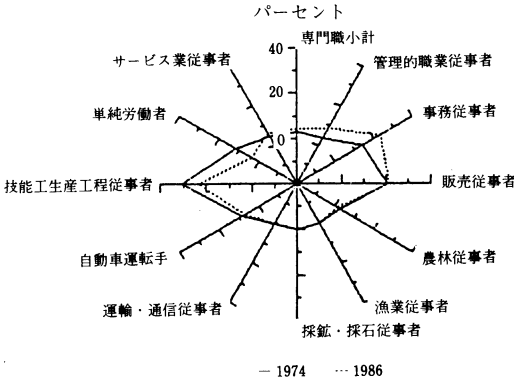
パーセント

専門職小計

40

20

0

管理的職業従事者

事務従事者

販売従事者

農林従事者

漁業従事者

採鉱・採石従事者

運輸・通信従事者

自動車運転手

技能工生産工程従事者

単純労働者

サービス業従事者

— 1974　--- 1986